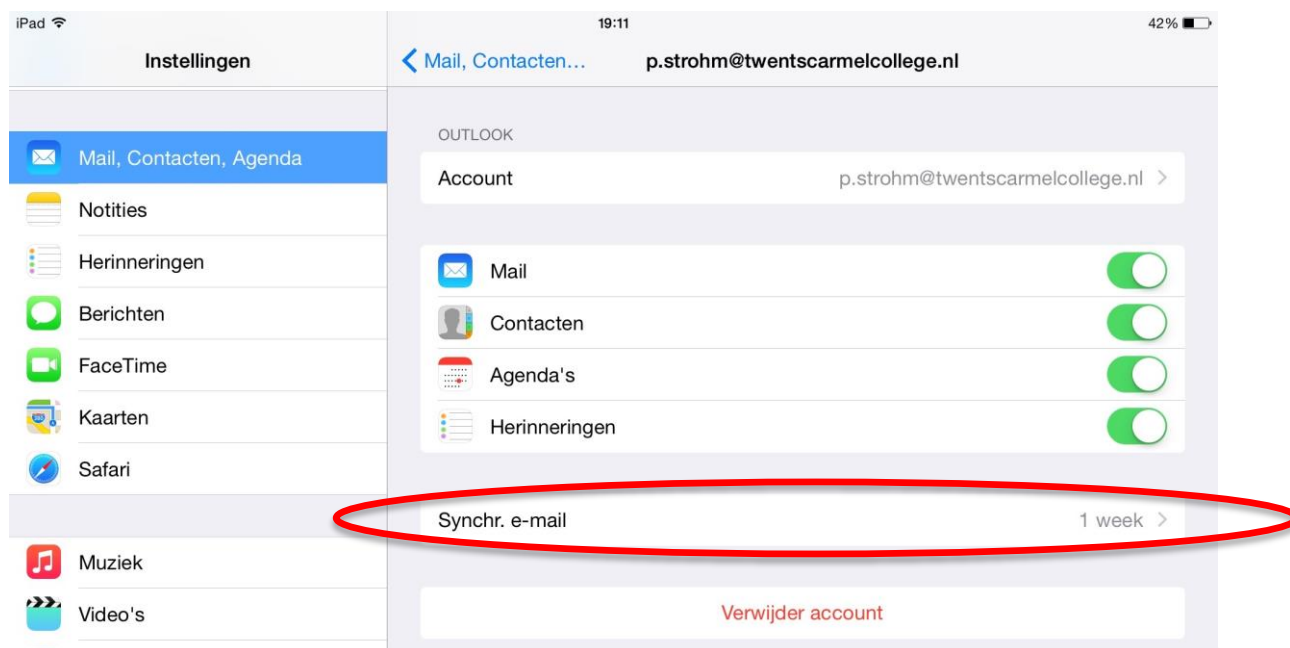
iPad 19:11 42%

Instellingen

Mail, Contacten, Agenda
Notities
Herinneringen
Berichten
FaceTime
Kaarten
Safari

Muziek
Video's

< Mail, Contacten... p.strohm@twentscarmelcollege.nl

OUTLOOK

Account p.strohm@twentscarmelcollege.nl >

Mail
Contacten
Agenda's
Herinneringen

Synchr. e-mail 1 week >

Verwijder account